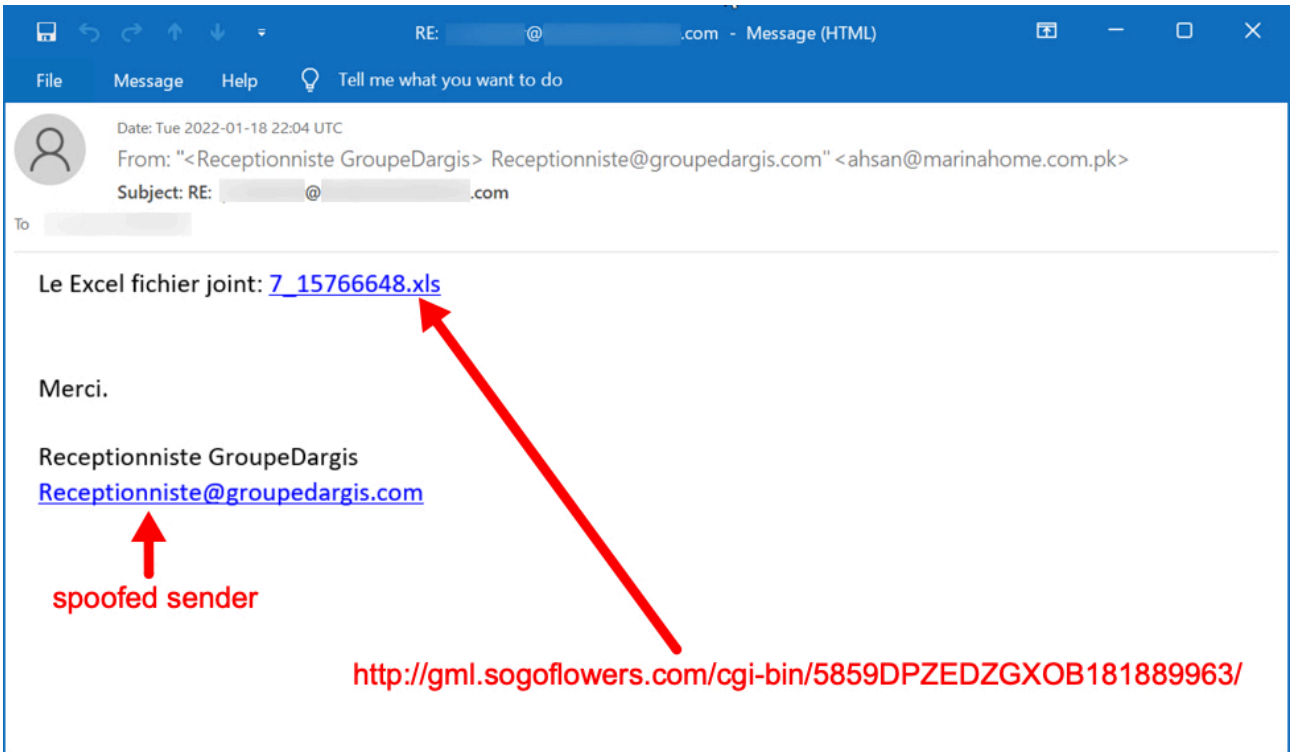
RE: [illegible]@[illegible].com - Message (HTML)

File Message Help Tell me what you want to do

Date: Tue 2022-01-18 22:04 UTC
From: "<Receptionniste GroupeDargis> Receptionniste@groupedargis.com" <ahsan@marinahome.com.pk>
Subject: RE: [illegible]@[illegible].com
To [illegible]

Le Excel fichier joint: 7_15766648.xls

Merci.

Receptionniste GroupeDargis
Receptionniste@groupedargis.com

spoofed sender

http://gml.sogoflowers.com/cgi-bin/5859DPZEDZGXOB181889963/